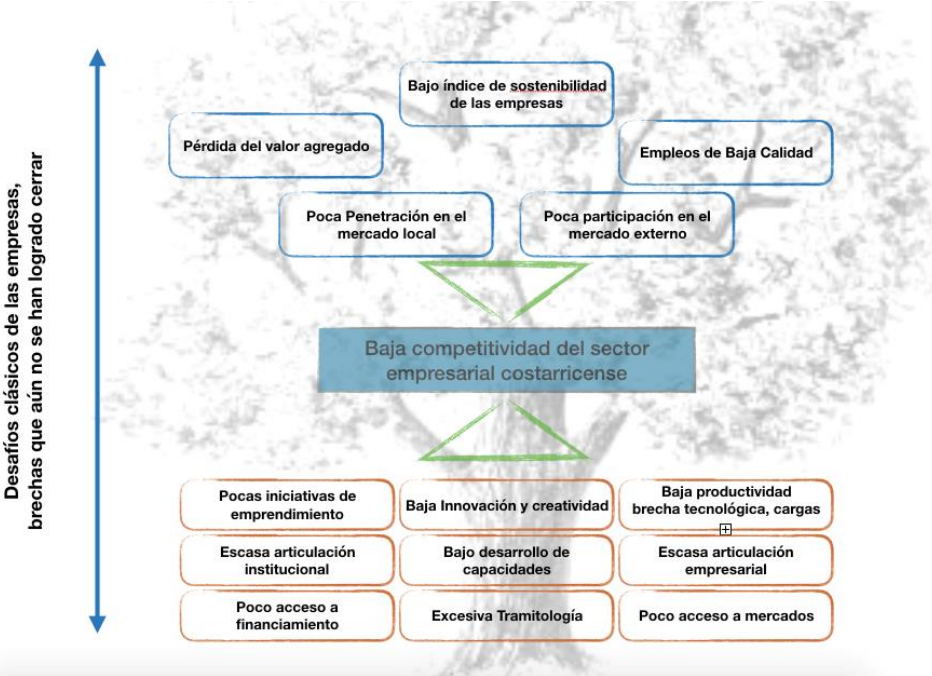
Desafíos clásicos de las empresas, brechas que aún no se han logrado cerrar

Bajo índice de sostenibilidad de las empresas

Pérdida del valor agregado

Empleos de Baja Calidad

Poca Penetración en el mercado local

Poca participación en el mercado externo

Baja competitividad del sector empresarial costarricense

Pocas iniciativas de emprendimiento

Baja Innovación y creatividad

Baja productividad brecha tecnológica, cargas

Escasa articulación institucional

Bajo desarrollo de capacidades

Escasa articulación empresarial

Poco acceso a financiamiento

Excesiva Tramitología

Poco acceso a mercados